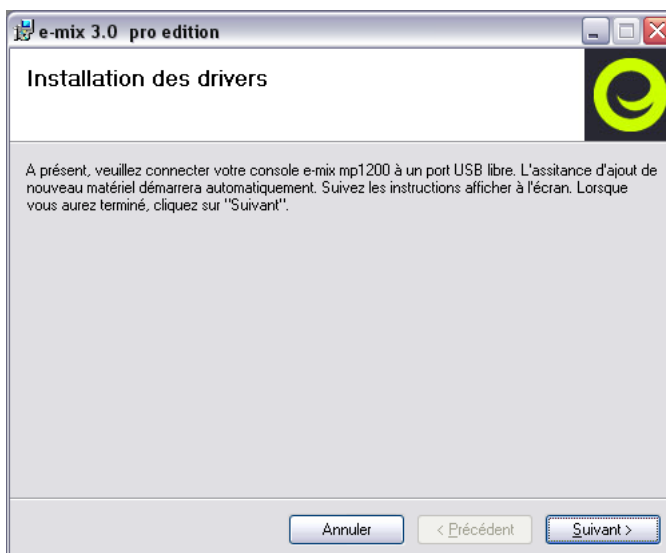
e-mix 3.0 pro edition

Installation des drivers

A présent, veuillez connecter votre console e-mix mp1200 à un port USB libre. L'assitance d'ajout de nouveau matériel démarrera automatiquement. Suivez les instructions afficher à l'écran. Lorsque vous aurez terminé, cliquez sur "Suivant".

Annuler

< Précédent

Suivant >